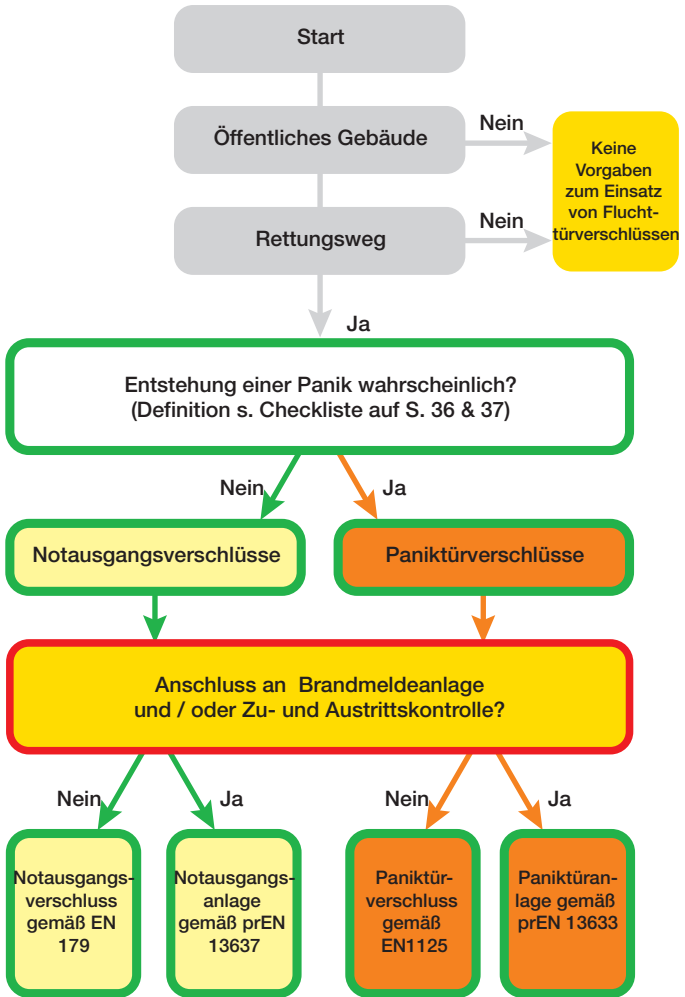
Start

Öffentliches Gebäude

Nein

Keine Vorgaben zum Einsatz von Fluchttürverschlüssen

Rettungsweg

Nein

Ja

Entstehung einer Panik wahrscheinlich?
(Definition s. Checkliste auf S. 36 & 37)

Nein

Ja

Notausgangsverschlüsse

Paniktürverschlüsse

Anschluss an Brandmeldeanlage
und / oder Zu- und Austrittskontrolle?

Nein

Ja

Nein

Ja

Notausgangsverschluss gemäß EN 179

Notausgangsanlage gemäß prEN 13637

Paniktürverschluss gemäß EN1125

Paniktüranlage gemäß prEN 13633